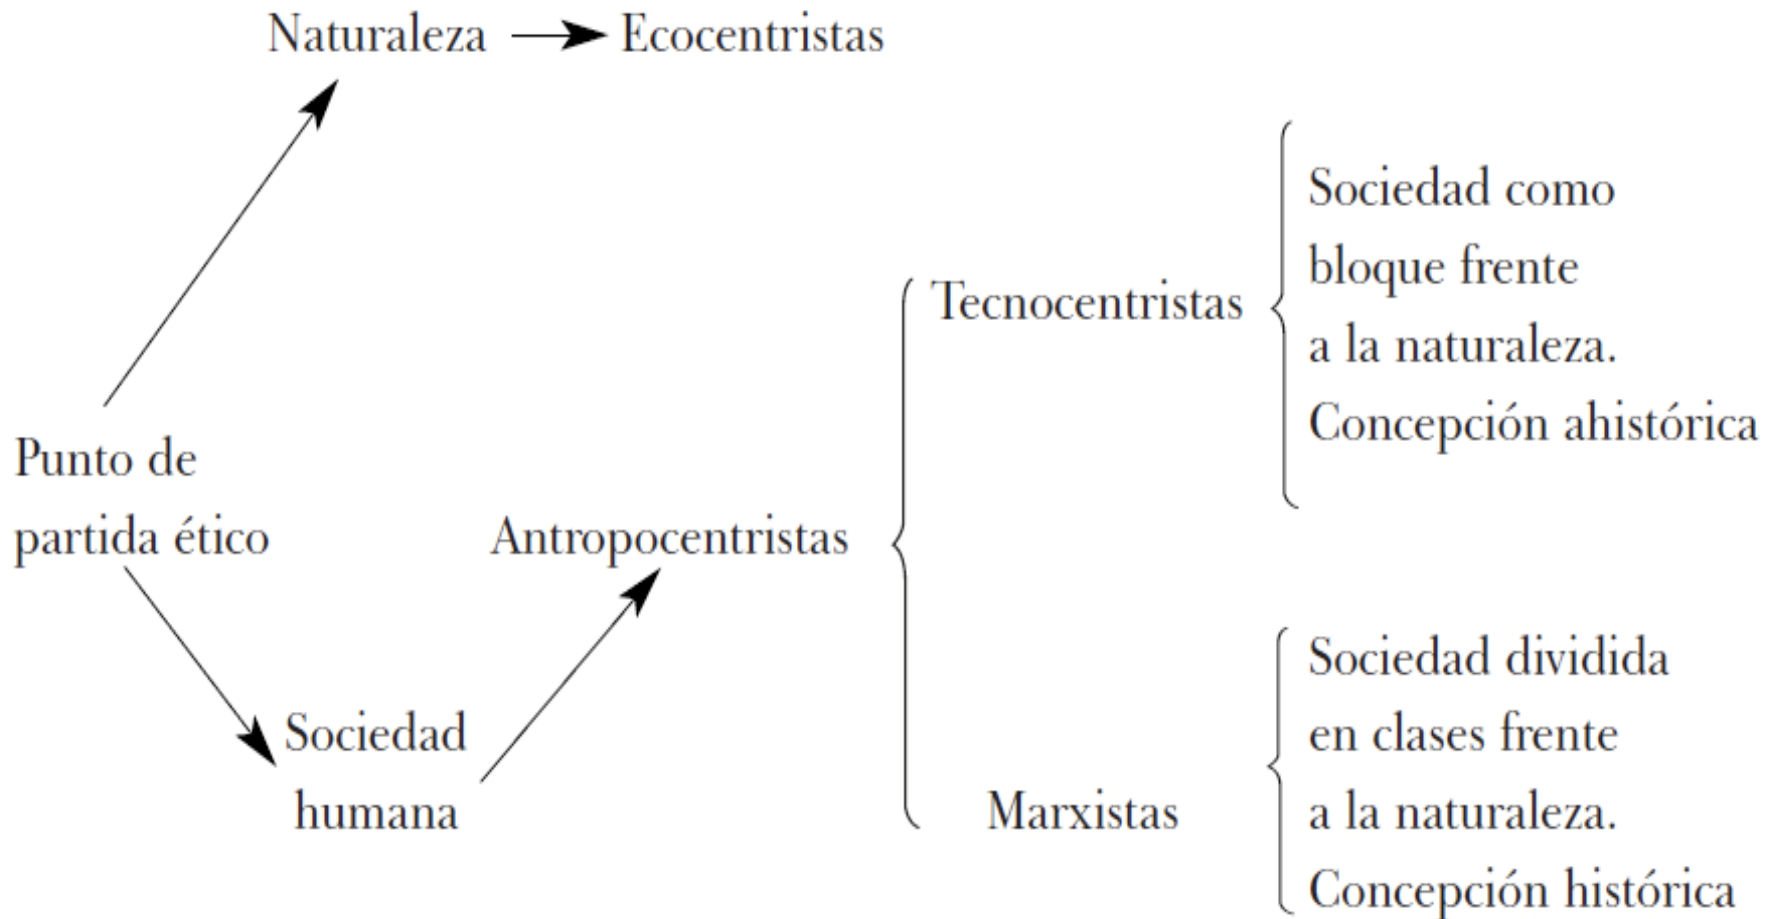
Naturaleza → Ecocentristas

Punto de partida ético

Sociedad humana

Antropocentristas

Tecnocentristas

Sociedad como bloque frente a la naturaleza. Concepción ahistórica

Marxistas

Sociedad dividida en clases frente a la naturaleza. Concepción histórica